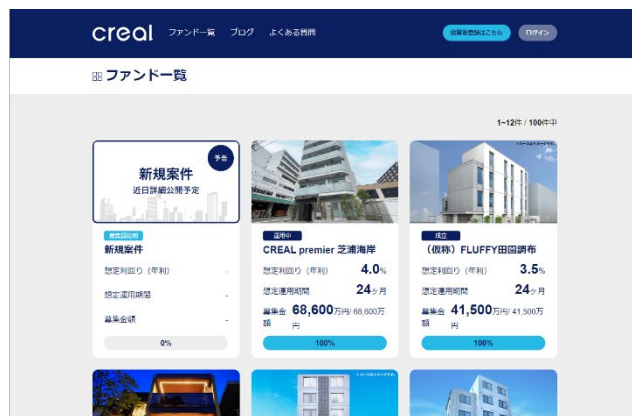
creal ファンド一覧 ブログ よくある質問 投資家登録はこちら ログイン

ファンド一覧

1~12件 / 100件中

予告
新規案件
近日詳細公開予定
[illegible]
新規案件
想定利回り（年利） -
想定運用期間 -
募集金額 -
0%

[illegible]
運用中
CREAL premier 芝浦海岸
想定利回り（年利） 4.0%
想定運用期間 24ヶ月
募集金額 68,600万円/ 68,600万円
100%

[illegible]
成立
（仮称）FLUFFY田園調布
想定利回り（年利） 3.5%
想定運用期間 24ヶ月
募集金額 41,500万円/ 41,500万円
100%